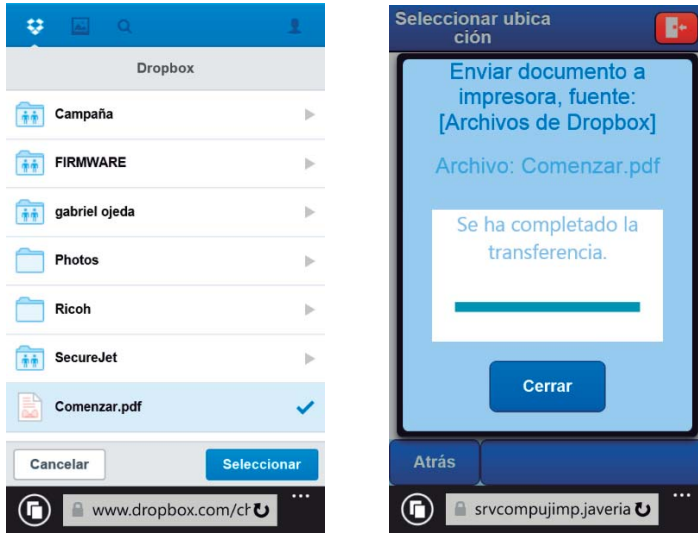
Dropbox

Campaña

FIRMWARE

gabriel ojeda

Photos

Ricoh

SecureJet

Comenzar.pdf

Cancelar

Seleccionar

www.dropbox.com/ch

Seleccionar ubicación

Enviar documento a impresora, fuente: [Archivos de Dropbox]

Archivo: Comenzar.pdf

Se ha completado la transferencia.

Cerrar

Atrás

srvcompujimp.javeria